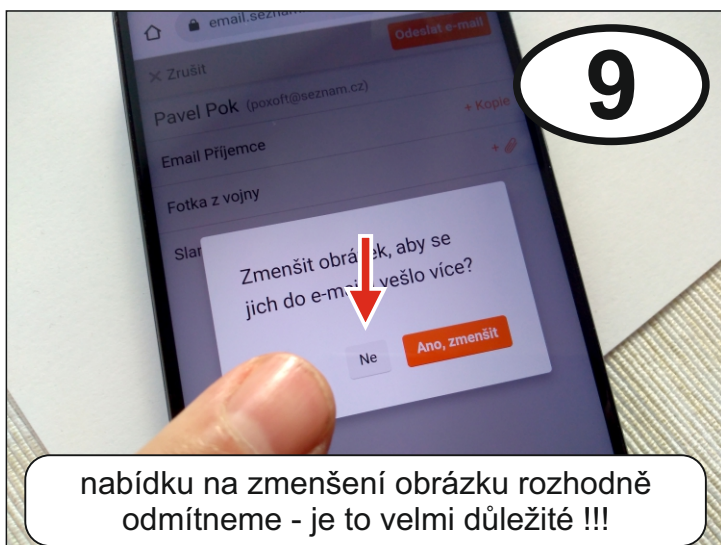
9

email.sezn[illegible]

Odeslat e-mail

✕ Zrušit

Pavel Pok (poxoft@seznam.cz)

+ Kopie

Email Příjemce

Fotka z vojny

Zmenšit obrá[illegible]ek, aby se jich do e-ma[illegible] vešlo více?

Ne

Ano, zmenšit

nabídku na zmenšení obrázku rozhodně odmítneme - je to velmi důležité !!!